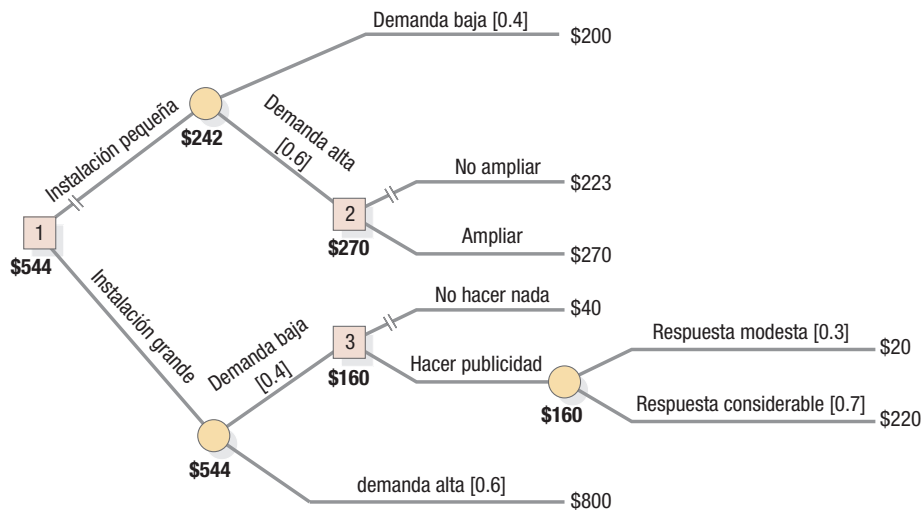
Demanda baja [0.4]
$200

Instalación pequeña
$242
Demanda alta [0.6]

No ampliar
$223

1
$544

2
$270

Ampliar
$270

Instalación grande

No hacer nada
$40

Demanda baja [0.4]
3
$160

Hacer publicidad

Respuesta modesta [0.3]
$20

$160

Respuesta considerable [0.7]
$220

$544

demanda alta [0.6]
$800